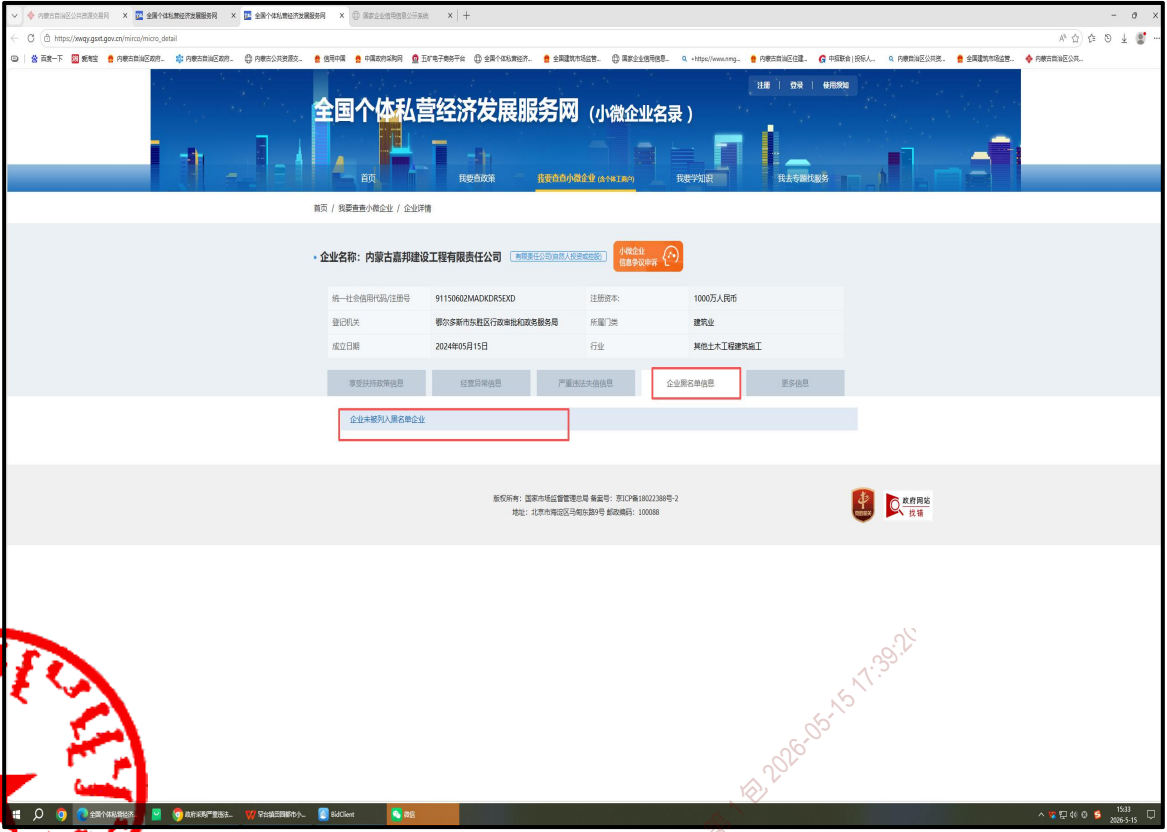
内蒙古自治区公共资源交易网 | 全国个体私营经济发展服务网 | 全国个体私营经济发展服务网 | 国家企业信用信息公示系统

https://xwqy.gsxt.gov.cn/mirco/micro_detail

百度一下 | 爱淘宝 | 内蒙古自治区政府... | 内蒙古自治区政府... | 内蒙古公共资源交... | 信用中国 | 中国政府采购网 | 五矿电子商务平台 | 全国个体私营经济... | 全国建筑市场监管... | 国家企业信用信息... | +https://www.nmg... | 内蒙古自治区住建... | 中招联合 | 投标人... | 内蒙古自治区公共资... | 全国建筑市场监管... | 内蒙古自治区公共...

注册 | 登录 | 使用须知

全国个体私营经济发展服务网（小微企业名录）

首页 | 我要查政策 | 我要查查小微企业（含个体工商户） | 我要学知识 | 我去专题找服务

首页 / 我要查查小微企业 / 企业详情

企业名称：内蒙古嘉邦建设工程有限责任公司 有限责任公司(自然人投资或控股)

小微企业 信息争议申诉

| 统一社会信用代码/注册号 | 91150602MADKDR5EXD | 注册资本: | 1000万人民币 |
|---|---|---|---|
| 登记机关 | 鄂尔多斯市东胜区行政审批和政务服务局 | 所属门类 | 建筑业 |
| 成立日期 | 2024年05月15日 | 行业 | 其他土木工程建筑施工 |

享受扶持政策信息 | 经营异常信息 | 严重违法失信信息 | 企业黑名单信息 | 更多信息

企业未被列入黑名单企业

版权所有：国家市场监督管理总局 备案号：京ICP备18022388号-2
地址：北京市海淀区马甸东路9号 邮政编码：100088

政府网站 找错

全国个体私营经济... | 政府采购严重违法... | 牙台镇菜园都市小... | BidClient | 微信

15:33 2026-5-15

2026-05-15 17:39:20